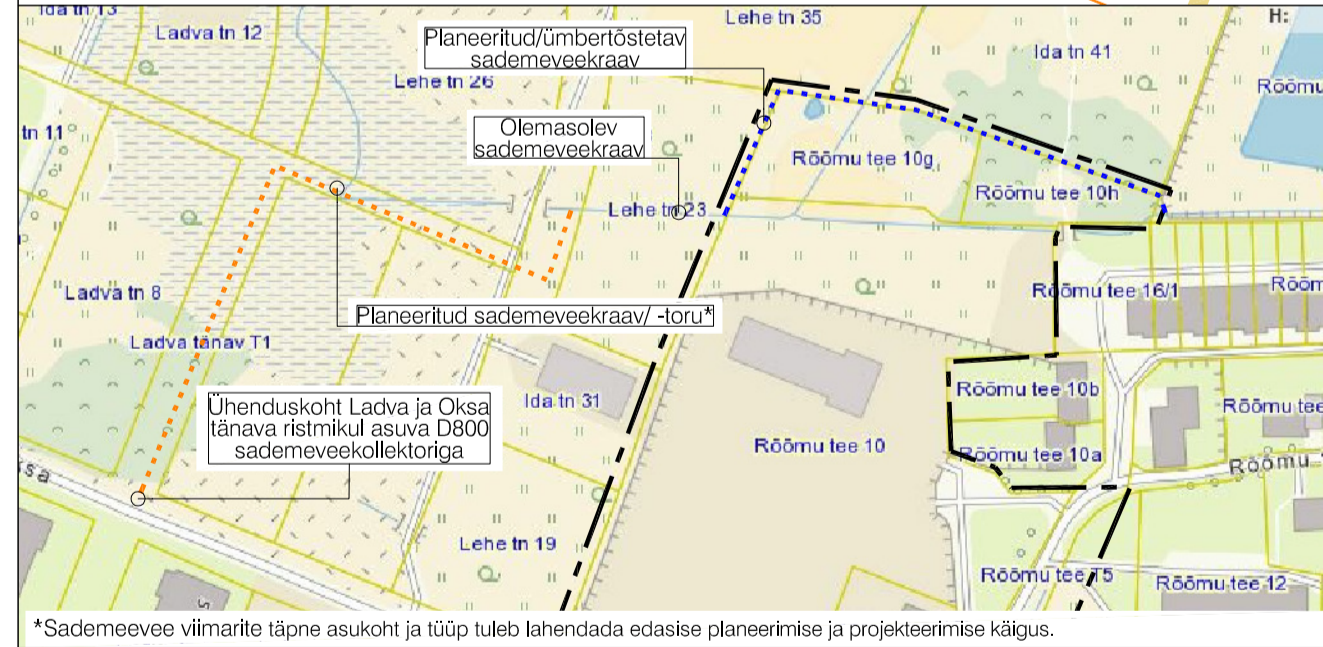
Ida tn 13

Ladva tn 12

Lehe tn 35

H:

Planeeritud/ümbertõstetav sademeveekraav

Ida tn 41

Lehe tn 26

Rõõmu

tn 11

Olemasolev sademeveekraav

Rõõmu tee 10g

Rõõmu tee 10h

Lehe tn 23

Ladva tn 8

Rõõmu tee 16/1

Rõõmu

Planeeritud sademeveekraav/ -toru*

Ladva tänav T1

Rõõmu tee 10b

Ida tn 31

Rõõmu tee

Ühenduskoht Ladva ja Oksa tänava ristmikul asuva D800 sademeveekollektoriga

Rõõmu tee 10

Rõõmu tee 10a

Rõõmu

ksa

Lehe tn 19

Rõõmu tee T5

Rõõmu tee 12

*Sademeevee viimarite täpne asukoht ja tüüp tuleb lahendada edasise planeerimise ja projekteerimise käigus.